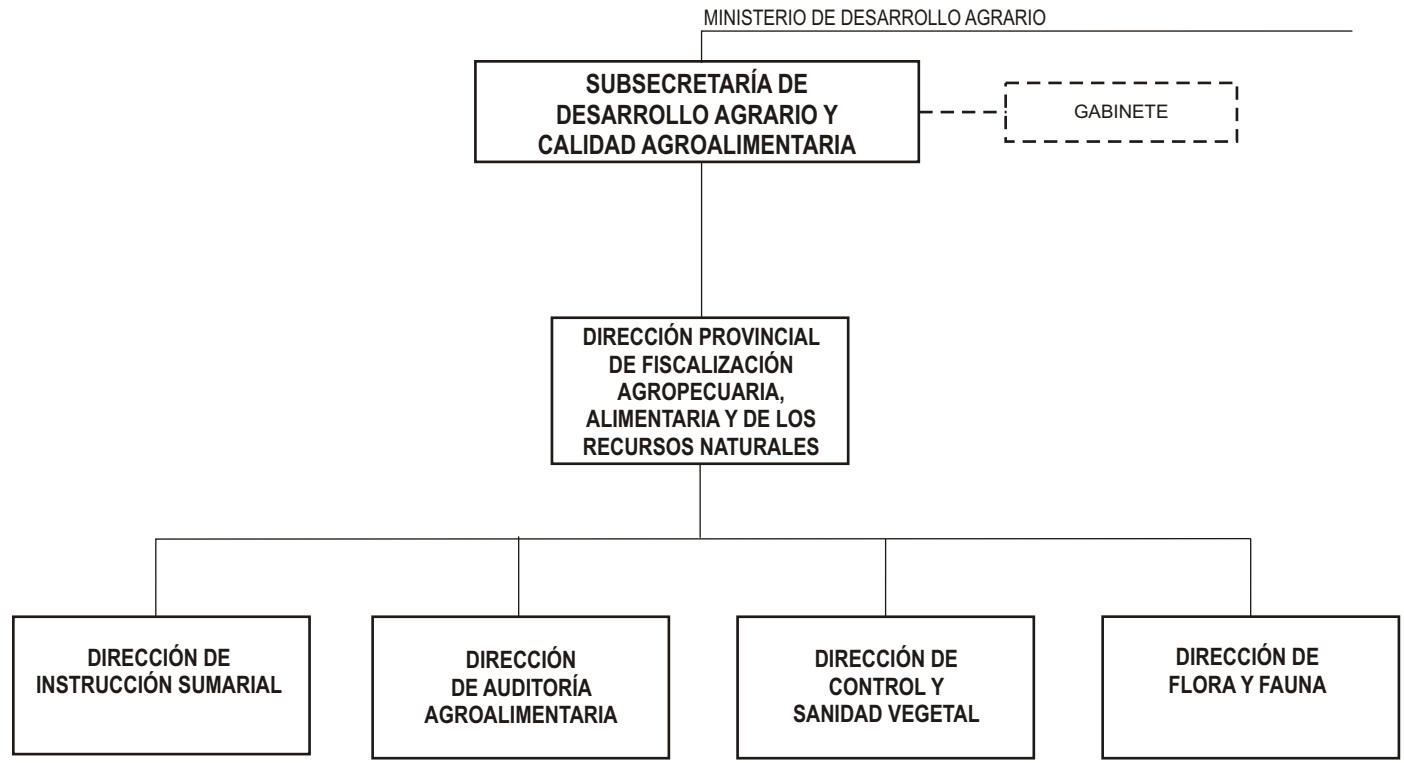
MINISTERIO DE DESARROLLO AGRARIO

SUBSECRETARÍA DE DESARROLLO AGRARIO Y CALIDAD AGROALIMENTARIA

GABINETE

DIRECCIÓN PROVINCIAL DE FISCALIZACIÓN AGROPECUARIA, ALIMENTARIA Y DE LOS RECURSOS NATURALES

DIRECCIÓN DE INSTRUCCIÓN SUMARIAL

DIRECCIÓN DE AUDITORÍA AGROALIMENTARIA

DIRECCIÓN DE CONTROL Y SANIDAD VEGETAL

DIRECCIÓN DE FLORA Y FAUNA